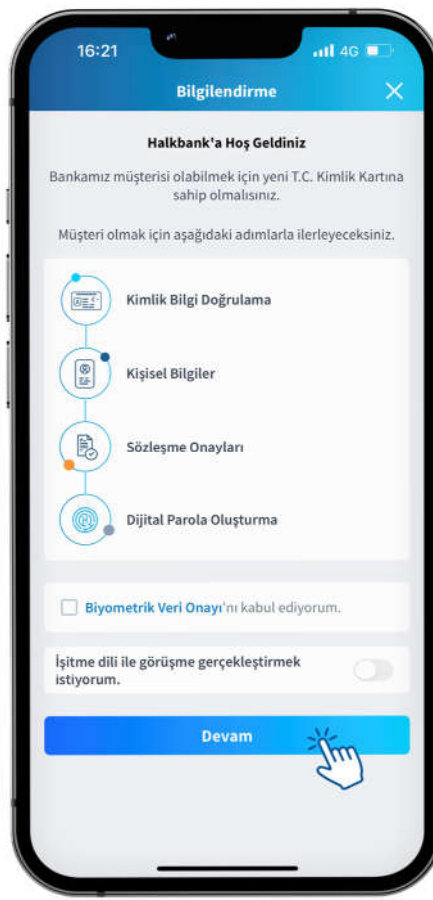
16:21
4G

Bilgilendirme

Halkbank'a Hoş Geldiniz

Bankamız müşterisi olabilmek için yeni T.C. Kimlik Kartına sahip olmalısınız.

Müşteri olmak için aşağıdaki adımlarla ilerleyeceksiniz.

Kimlik Bilgi Doğrulama

Kişisel Bilgiler

Sözleşme Onayları

Dijital Parola Oluşturma

Biyometrik Veri Onayı'nı kabul ediyorum.

İşitme dili ile görüşme gerçekleştirmek istiyorum.

Devam